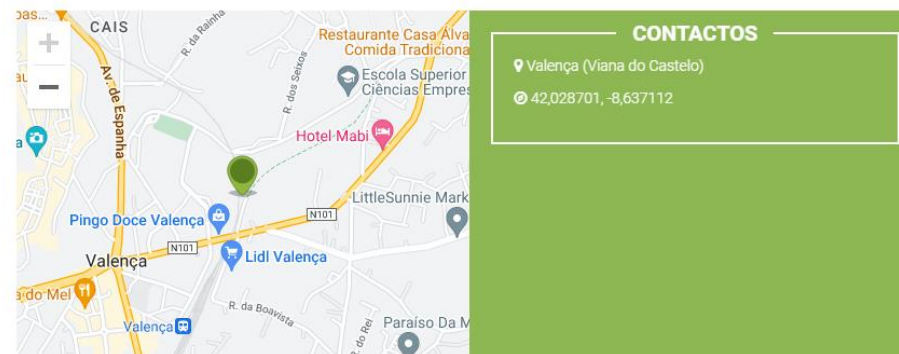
oas...
CAIS
R. da Rainha
Restaurante Casa Alva
Comida Tradiciona
Escola Superior
Ciências Empres
R. dos Seixos
Av. de Espanha
Hotel Mabi
LittleSunnie Mark
Pingo Doce Valença
N101
N101
Valença
Lidl Valença
a do Mel
R. da Boavista
Valença
R. do Rei
Paraíso Da M

CONTACTOS
Valença (Viana do Castelo)
42,028701, -8,637112